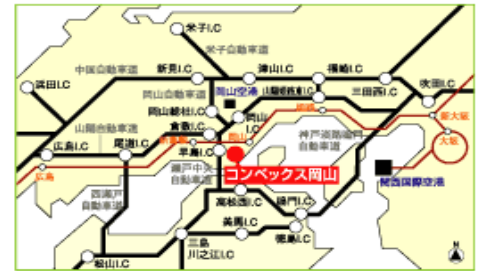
米子I.C
米子自動車道
中国自動車道
新見I.C
津山I.C
播磨I.C
浜田I.C
岡山空港
山陽姫路東I.C
三田西I.C
吹田I.C
岡山自動車道
岡山総社I.C
倉敷I.C
岡山I.C
山陽自動車道
広島I.C
尾道I.C
早島I.C
神戸淡路鳴門自動車道
新大阪
大阪
広島
瀬戸中央自動車道
コンベックス岡山
関西国際空港
西瀬戸自動車道
高松西I.C
鳴門I.C
美馬I.C
三島川之江I.C
徳島I.C
松山I.C